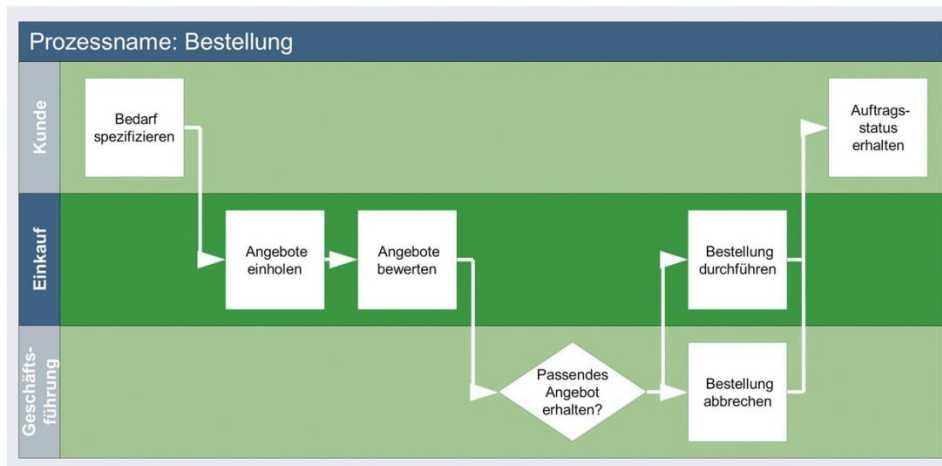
Prozessname: Bestellung

Kunde

Bedarf spezifizieren

Auftragsstatus erhalten

Einkauf

Angebote einholen

Angebote bewerten

Bestellung durchführen

Geschäftsführung

Passendes Angebot erhalten?

Bestellung abbrechen